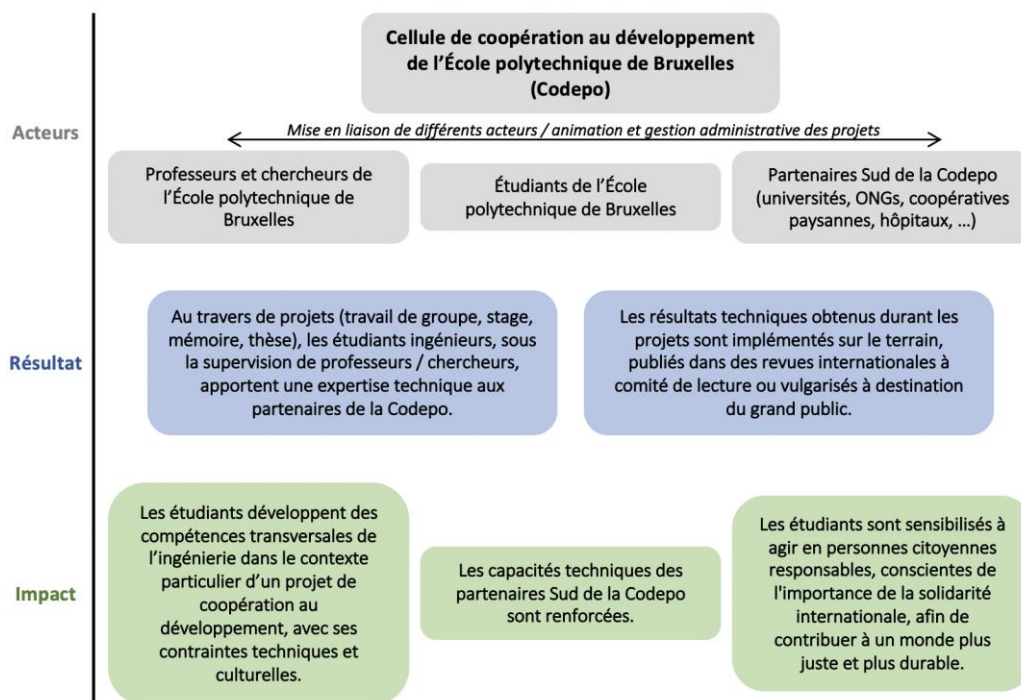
Cellule de coopération au développement de l'École polytechnique de Bruxelles (Codepo)

Acteurs

Mise en liaison de différents acteurs / animation et gestion administrative des projets

Professeurs et chercheurs de l'École polytechnique de Bruxelles

Étudiants de l'École polytechnique de Bruxelles

Partenaires Sud de la Codepo (universités, ONGs, coopératives paysannes, hôpitaux, …)

Résultat

Au travers de projets (travail de groupe, stage, mémoire, thèse), les étudiants ingénieurs, sous la supervision de professeurs / chercheurs, apportent une expertise technique aux partenaires de la Codepo.

Les résultats techniques obtenus durant les projets sont implémentés sur le terrain, publiés dans des revues internationales à comité de lecture ou vulgarisés à destination du grand public.

Impact

Les étudiants développent des compétences transversales de l'ingénierie dans le contexte particulier d'un projet de coopération au développement, avec ses contraintes techniques et culturelles.

Les capacités techniques des partenaires Sud de la Codepo sont renforcées.

Les étudiants sont sensibilisés à agir en personnes citoyennes responsables, conscientes de l'importance de la solidarité internationale, afin de contribuer à un monde plus juste et plus durable.